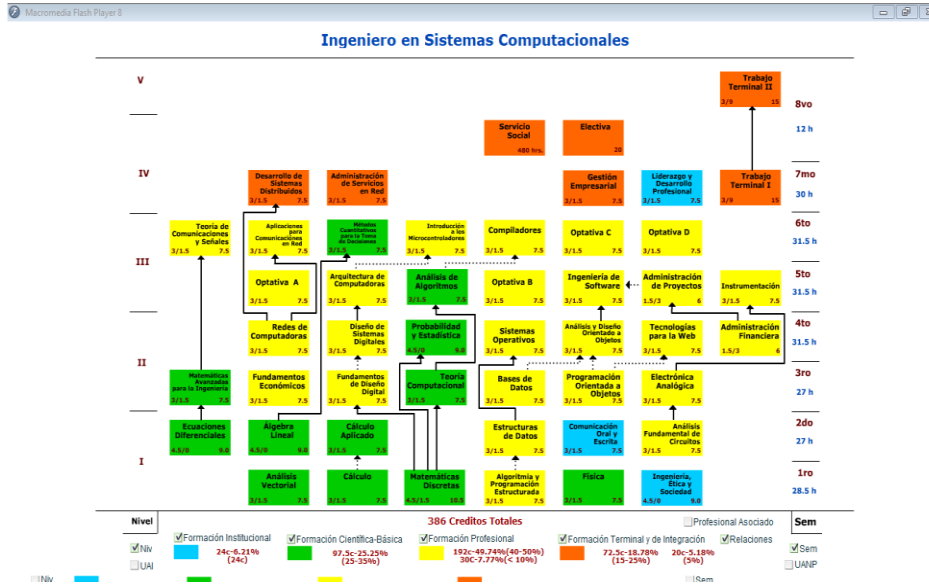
Macromedia Flash Player 8

Ingeniero en Sistemas Computacionales

V
IV
III
II
I

Trabajo Terminal II 3/9 15
8vo 12 h

Servicio Social 480 hrs.
Electiva 20

Desarrollo de Sistemas Distribuidos 3/1.5 7.5
Administración de Servicios en Red 3/1.5 7.5
Gestión Empresarial 3/1.5 7.5
Liderazgo y Desarrollo Profesional 3/1.5 7.5
Trabajo Terminal I 3/9 15
7mo 30 h

Teoría de Comunicaciones y Señales 3/1.5 7.5
Aplicaciones para Comunicaciones en Red 3/1.5 7.5
Métodos Cuantitativos para la Toma de Decisiones 3/1.5 7.5
Introducción a los Microcontroladores 3/1.5 7.5
Compiladores 3/1.5 7.5
Optativa C 3/1.5 7.5
Optativa D 3/1.5 7.5
6to 31.5 h

Optativa A 3/1.5 7.5
Arquitectura de Computadoras 3/1.5 7.5
Análisis de Algoritmos 3/1.5 7.5
Optativa B 3/1.5 7.5
Ingeniería de Software 3/1.5 7.5
Administración de Proyectos 1.5/3 6
Instrumentación 3/1.5 7.5
5to 31.5 h

Redes de Computadoras 3/1.5 7.5
Diseño de Sistemas Digitales 3/1.5 7.5
Probabilidad y Estadística 4.5/0 9.0
Sistemas Operativos 3/1.5 7.5
Análisis y Diseño Orientado a Objetos 3/1.5 7.5
Tecnologías para la Web 3/1.5 7.5
Administración Financiera 1.5/3 6
4to 31.5 h

Matemáticas Avanzadas para la Ingeniería 3/1.5 7.5
Fundamentos Económicos 3/1.5 7.5
Fundamentos de Diseño Digital 3/1.5 7.5
Teoría Computacional 3/1.5 7.5
Bases de Datos 3/1.5 7.5
Programación Orientada a Objetos 3/1.5 7.5
Electrónica Analógica 3/1.5 7.5
3ro 27 h

Ecuaciones Diferenciales 4.5/0 9.0
Álgebra Lineal 4.5/0 9.0
Cálculo Aplicado 3/1.5 7.5
Estructuras de Datos 3/1.5 7.5
Comunicación Oral y Escrita 3/1.5 7.5
Análisis Fundamental de Circuitos 3/1.5 7.5
2do 27 h

Análisis Vectorial 3/1.5 7.5
Cálculo 3/1.5 7.5
Matemáticas Discretas 4.5/1.5 10.5
Algoritmia y Programación Estructurada 3/1.5 7.5
Física 3/1.5 7.5
Ingeniería, Ética y Sociedad 4.5/0 9.0
1ro 28.5 h

Nivel
Niv
UAI
Formación Institucional 24c-6.21% (24c)
Formación Científica-Básica 97.5c-25.25% (25-35%)
386 Creditos Totales
Formación Profesional 192c-49.74%(40-50%) 30C-7.77%(< 10%)
Formación Terminal y de Integración 72.5c-18.78% (15-25%) 20c-5.18% (5%)
Profesional Asociado
Relaciones
Sem
Sem
UANP
Niv
Sem